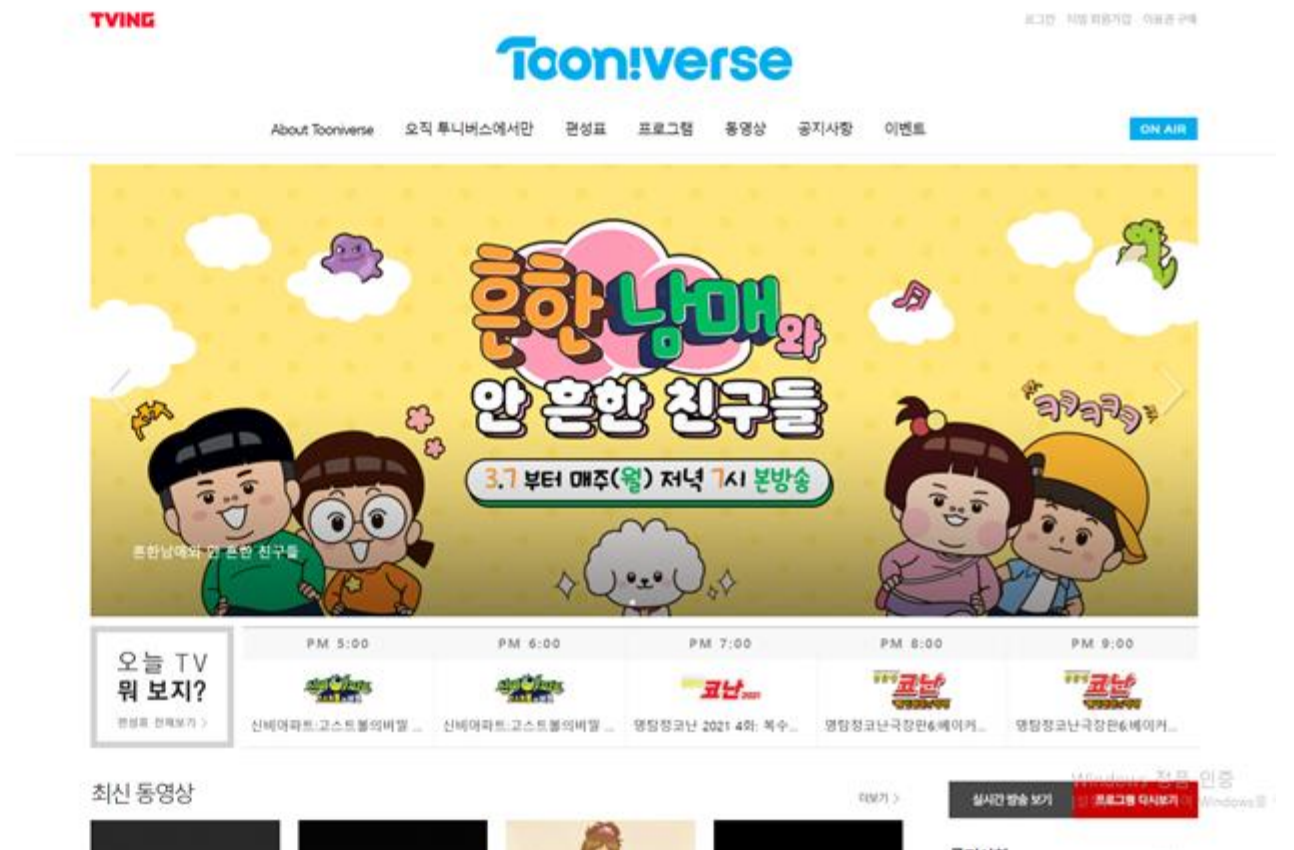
TVING

로그인 티빙 회원가입 이용권 구매

Tooniverse

About Tooniverse 오직 투니버스에서만 편성표 프로그램 동영상 공지사항 이벤트

ON AIR

흔한 남매와 안 흔한 친구들

3.7 부터 매주(월) 저녁 7시 본방송

ㅋㅋㅋㅋㅋ

흔한남매와 안 흔한 친구들

오늘 TV 뭐 보지?

편성표 전체보기 >

| PM 5:00 | PM 6:00 | PM 7:00 | PM 8:00 | PM 9:00 |
|---|---|---|---|---|
| 신비아파트:고스트볼의비밀 ... | 신비아파트:고스트볼의비밀 ... | 명탐정코난 2021 4화: 복수... | 명탐정코난극장판6:베이커... | 명탐정코난극장판6:베이커... |

최신 동영상

더보기 >

실시간 방송 보기 프로그램 다시보기

Windows 정품 인증

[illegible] Windows를